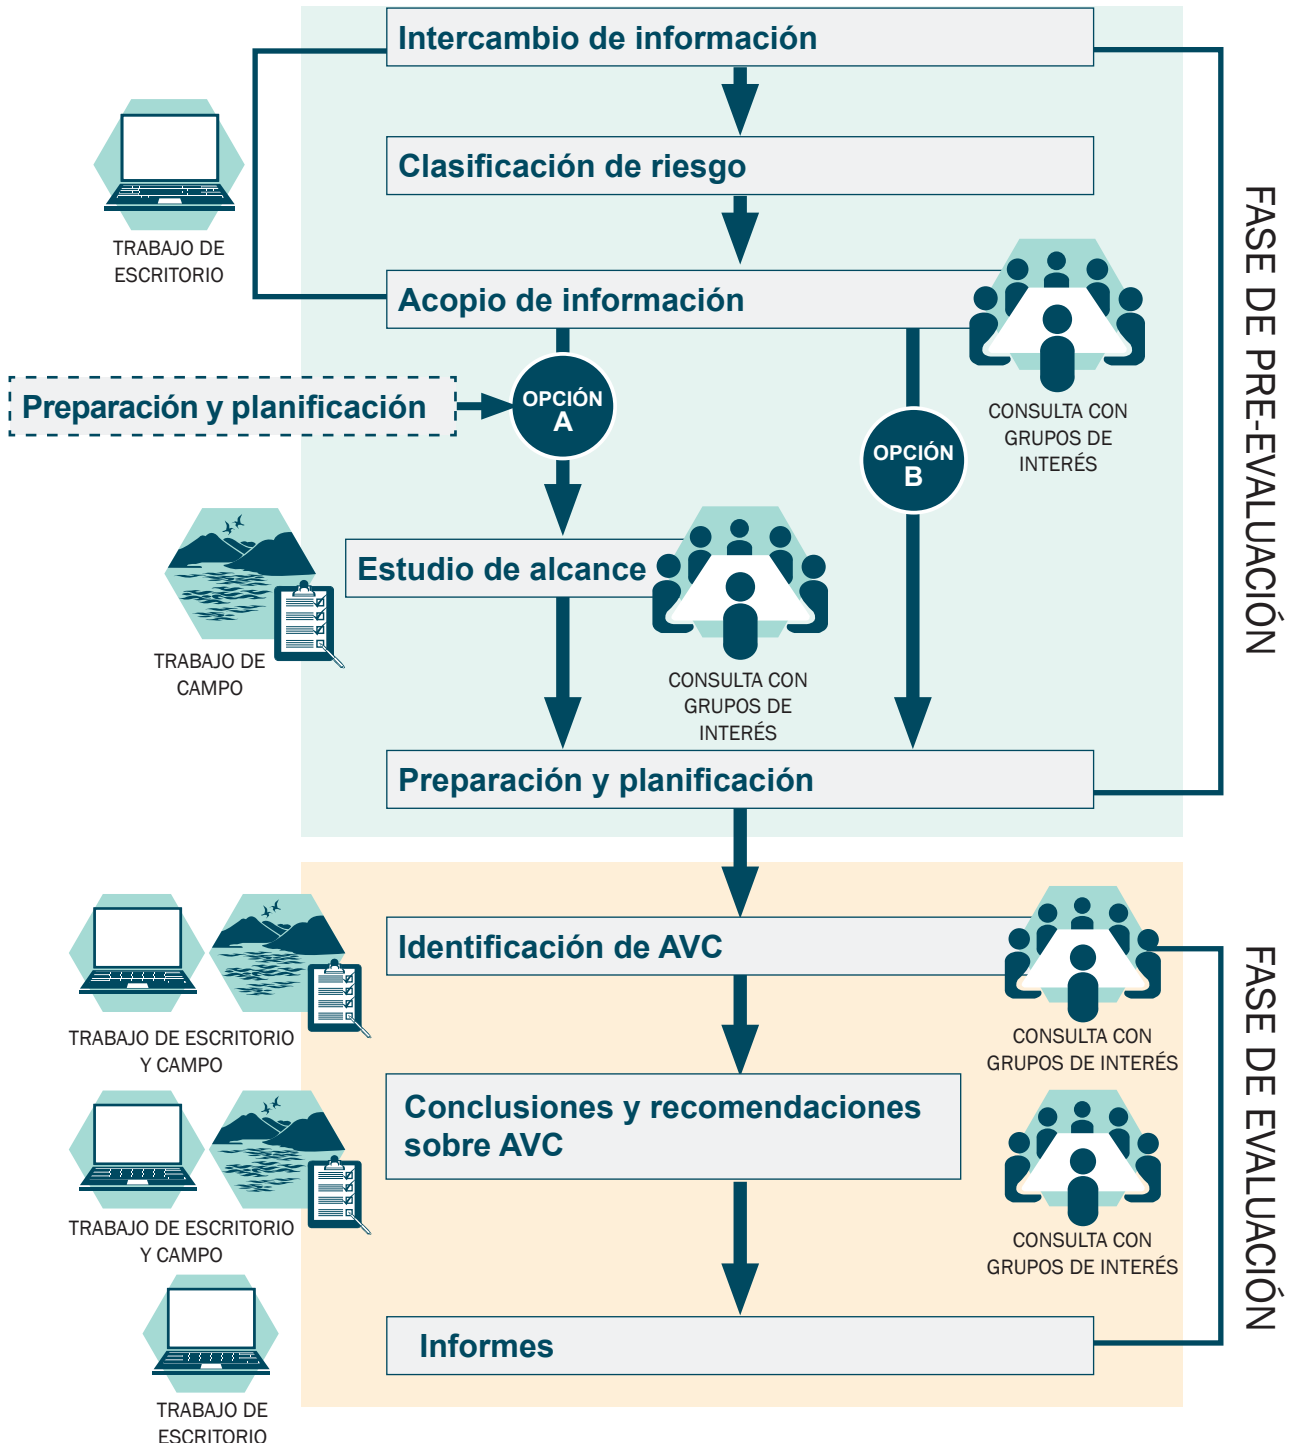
Intercambio de información

TRABAJO DE ESCRITORIO

Clasificación de riesgo

Acopio de información

CONSULTA CON GRUPOS DE INTERÉS

Preparación y planificación

OPCIÓN A

OPCIÓN B

Estudio de alcance

TRABAJO DE CAMPO

CONSULTA CON GRUPOS DE INTERÉS

Preparación y planificación

FASE DE PRE-EVALUACIÓN

Identificación de AVC

TRABAJO DE ESCRITORIO Y CAMPO

CONSULTA CON GRUPOS DE INTERÉS

Conclusiones y recomendaciones sobre AVC

TRABAJO DE ESCRITORIO Y CAMPO

CONSULTA CON GRUPOS DE INTERÉS

Informes

TRABAJO DE ESCRITORIO

FASE DE EVALUACIÓN